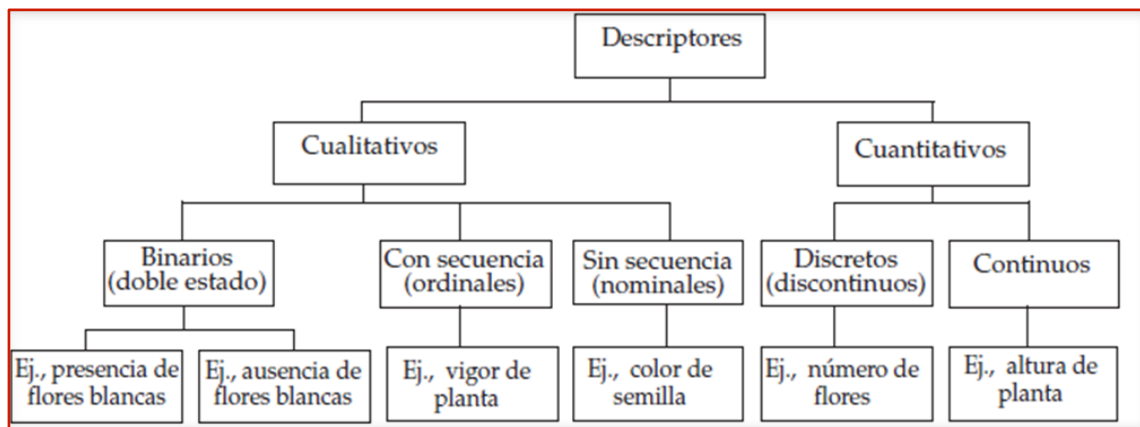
Descriptores

Cualitativos

Cuantitativos

Binarios (doble estado)

Con secuencia (ordinales)

Sin secuencia (nominales)

Discretos (discontinuos)

Continuos

Ej., presencia de flores blancas

Ej., ausencia de flores blancas

Ej., vigor de planta

Ej., color de semilla

Ej., número de flores

Ej., altura de planta